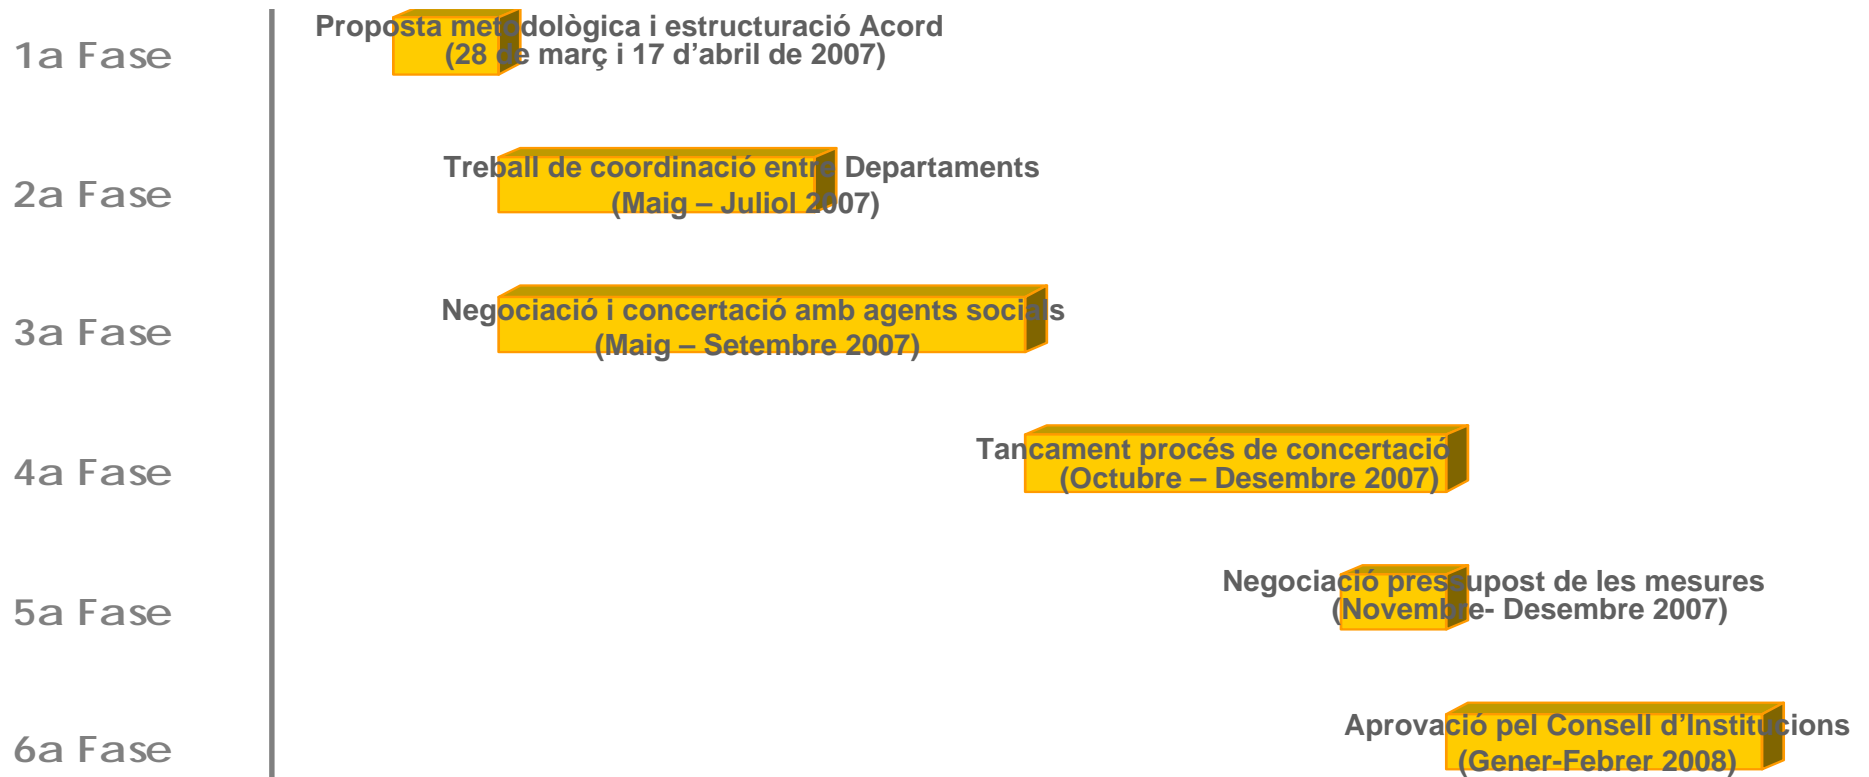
1a Fase

Proposta metodològica i estructuració Acord (28 de març i 17 d'abril de 2007)

2a Fase

Treball de coordinació entre Departaments (Maig – Juliol 2007)

3a Fase

Negociació i concertació amb agents socials (Maig – Setembre 2007)

4a Fase

Tancament procés de concertació (Octubre – Desembre 2007)

5a Fase

Negociació pressupost de les mesures (Novembre- Desembre 2007)

6a Fase

Aprovació pel Consell d'Institucions (Gener-Febrer 2008)